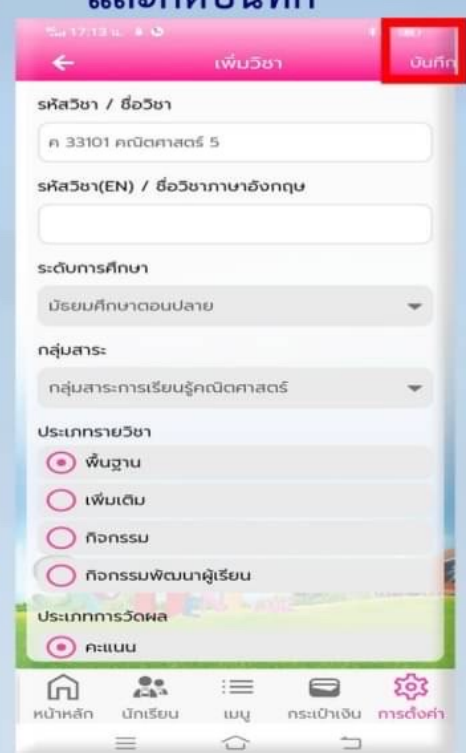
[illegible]

17:13 น.

เพิ่มวิชา

บันทึก

รหัสวิชา / ชื่อวิชา

ค 33101 คณิตศาสตร์ 5

รหัสวิชา(EN) / ชื่อวิชาภาษาอังกฤษ

ระดับการศึกษา

มัธยมศึกษาตอนปลาย

กลุ่มสาระ

กลุ่มสาระการเรียนรู้คณิตศาสตร์

ประเภทรายวิชา

พื้นฐาน

เพิ่มเติม

กิจกรรม

กิจกรรมพัฒนาผู้เรียน

ประเภทการวัดผล

คะแนน

หน้าหลัก

นักเรียน

เมนู

กระเป๋าเงิน

การตั้งค่า